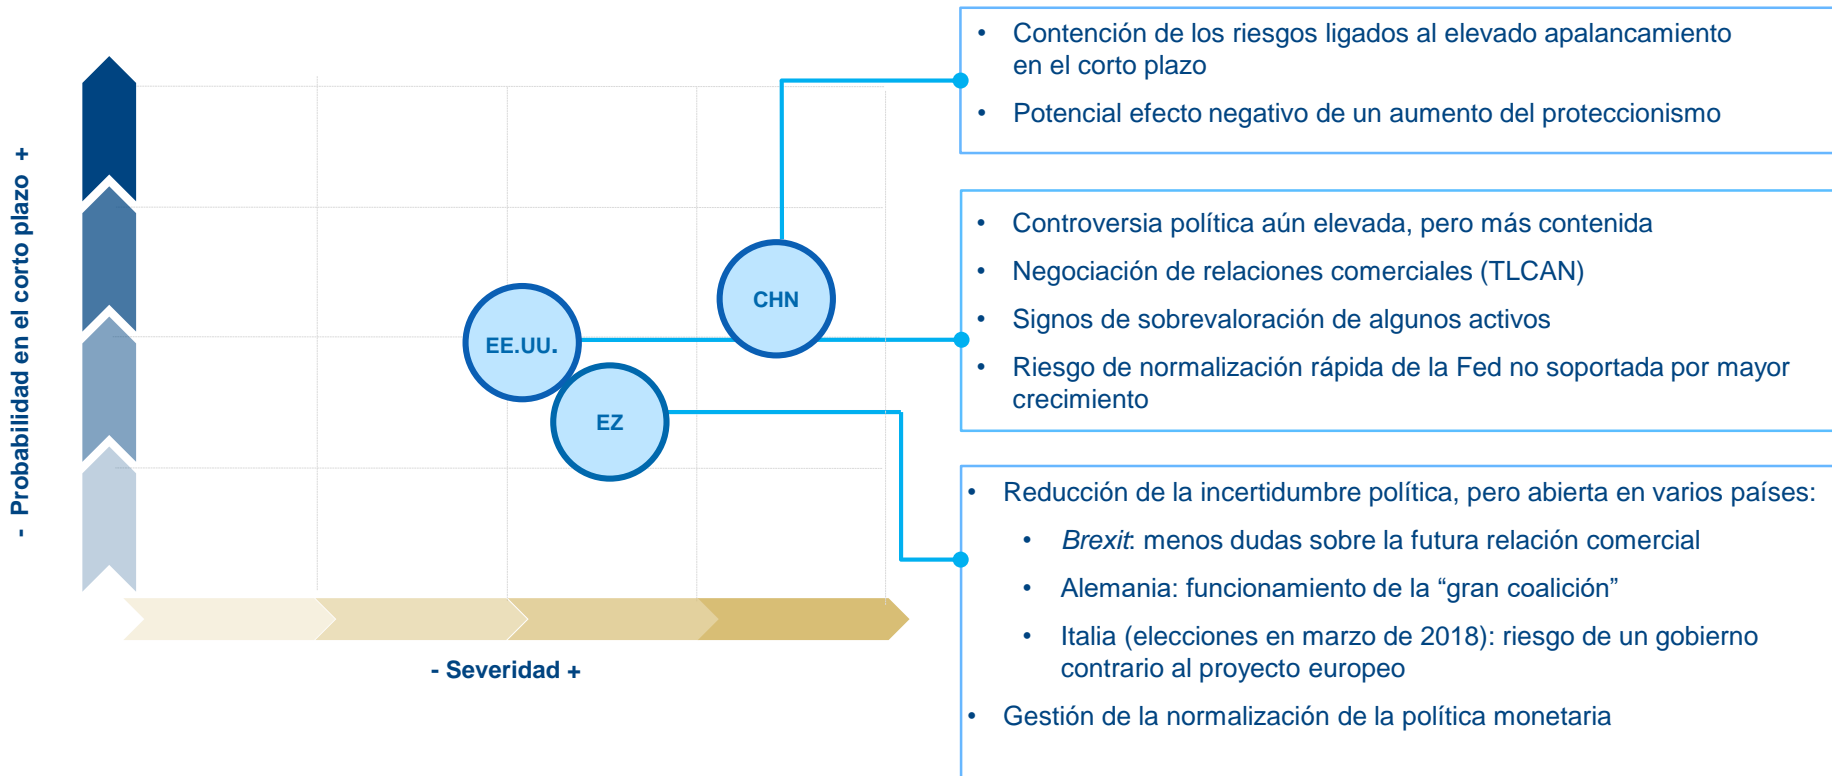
- Probabilidad en el corto plazo +

CHN

EE.UU.

EZ

- Severidad +

• Contención de los riesgos ligados al elevado apalancamiento en el corto plazo

• Potencial efecto negativo de un aumento del proteccionismo

• Controversia política aún elevada, pero más contenida

• Negociación de relaciones comerciales (TLCAN)

• Signos de sobrevaloración de algunos activos

• Riesgo de normalización rápida de la Fed no soportada por mayor crecimiento

• Reducción de la incertidumbre política, pero abierta en varios países:

• *Brexit*: menos dudas sobre la futura relación comercial

• Alemania: funcionamiento de la “gran coalición”

• Italia (elecciones en marzo de 2018): riesgo de un gobierno contrario al proyecto europeo

• Gestión de la normalización de la política monetaria